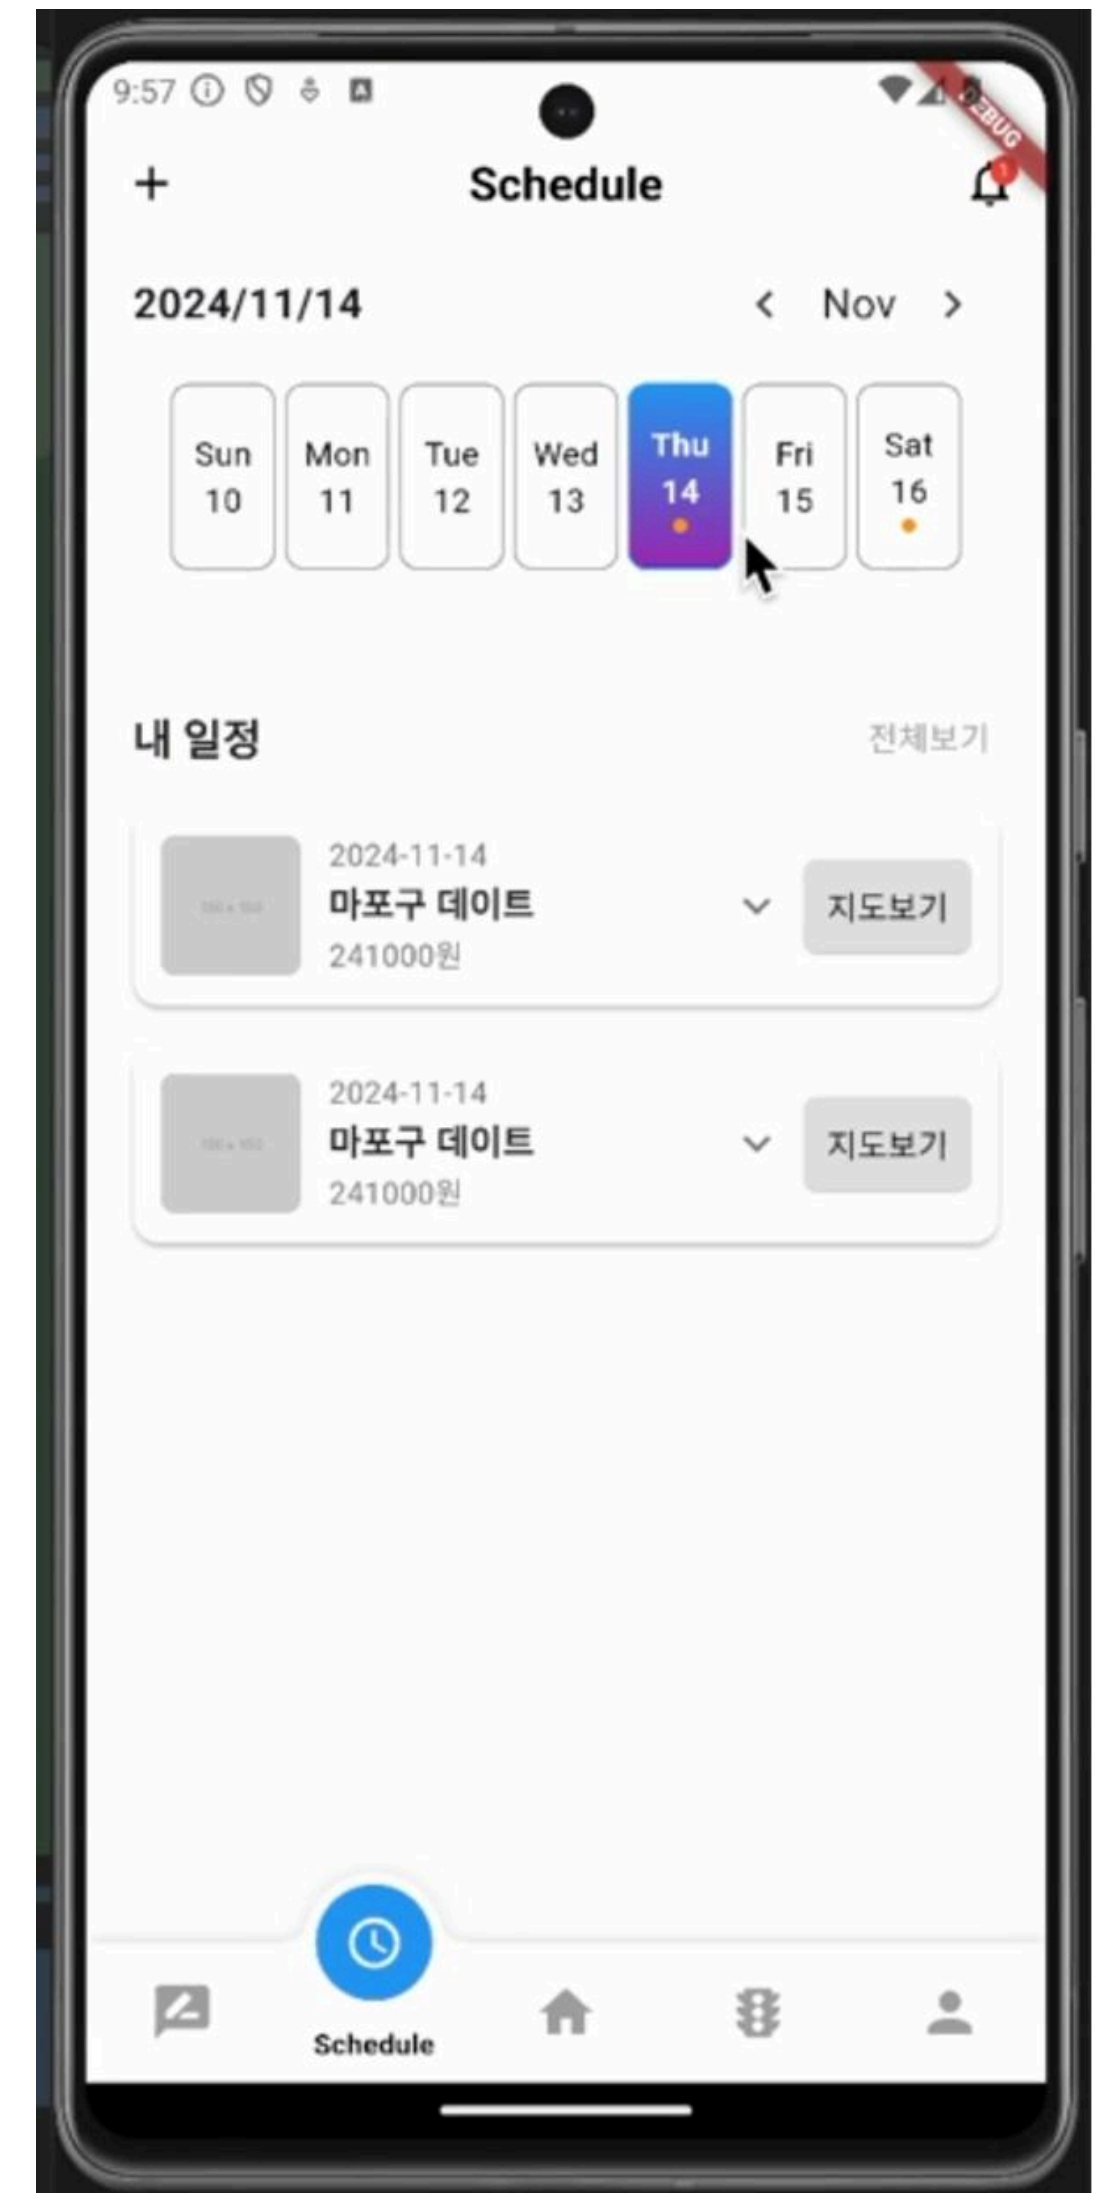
9:57

DEBUG

+ Schedule

2024/11/14

< Nov >

Sun 10

Mon 11

Tue 12

Wed 13

Thu 14

Fri 15

Sat 16

내 일정

전체보기

2024-11-14
마포구 데이트
241000원

지도보기

2024-11-14
마포구 데이트
241000원

지도보기

Schedule